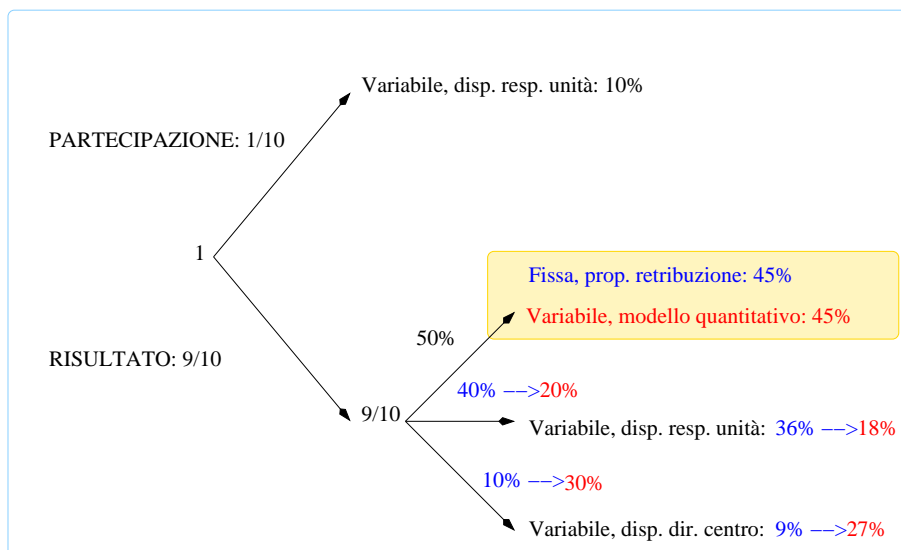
Variabile, disp. resp. unità: 10%

PARTECIPAZIONE: 1/10

1

Fissa, prop. retribuzione: 45%

Variabile, modello quantitativo: 45%

50%

RISULTATO: 9/10

40% −−>20%

9/10

Variabile, disp. resp. unità: 36% −−>18%

10% −−>30%

Variabile, disp. dir. centro: 9% −−>27%